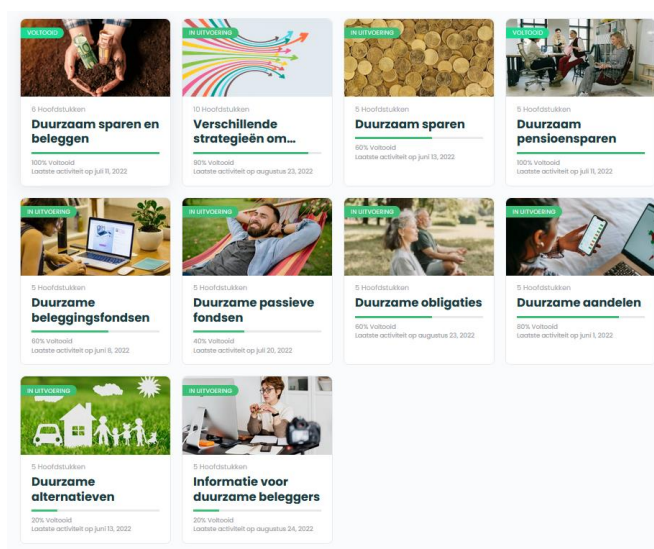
VOLTOOID
6 Hoofdstukken
Duurzaam sparen en beleggen
100% Voltooid
Laatste activiteit op juli 11, 2022

IN UITVOERING
10 Hoofdstukken
Verschillende strategieën om...
80% Voltooid
Laatste activiteit op augustus 23, 2022

IN UITVOERING
5 Hoofdstukken
Duurzaam sparen
60% Voltooid
Laatste activiteit op juni 13, 2022

VOLTOOID
5 Hoofdstukken
Duurzaam pensioensparen
100% Voltooid
Laatste activiteit op juli 11, 2022

IN UITVOERING
5 Hoofdstukken
Duurzame beleggingsfondsen
60% Voltooid
Laatste activiteit op juni 8, 2022

IN UITVOERING
5 Hoofdstukken
Duurzame passieve fondsen
40% Voltooid
Laatste activiteit op juli 20, 2022

IN UITVOERING
5 Hoofdstukken
Duurzame obligaties
60% Voltooid
Laatste activiteit op augustus 23, 2022

IN UITVOERING
5 Hoofdstukken
Duurzame aandelen
80% Voltooid
Laatste activiteit op juni 1, 2022

IN UITVOERING
5 Hoofdstukken
Duurzame alternatieven
20% Voltooid
Laatste activiteit op juni 13, 2022

IN UITVOERING
5 Hoofdstukken
Informatie voor duurzame beleggers
20% Voltooid
Laatste activiteit op augustus 24, 2022